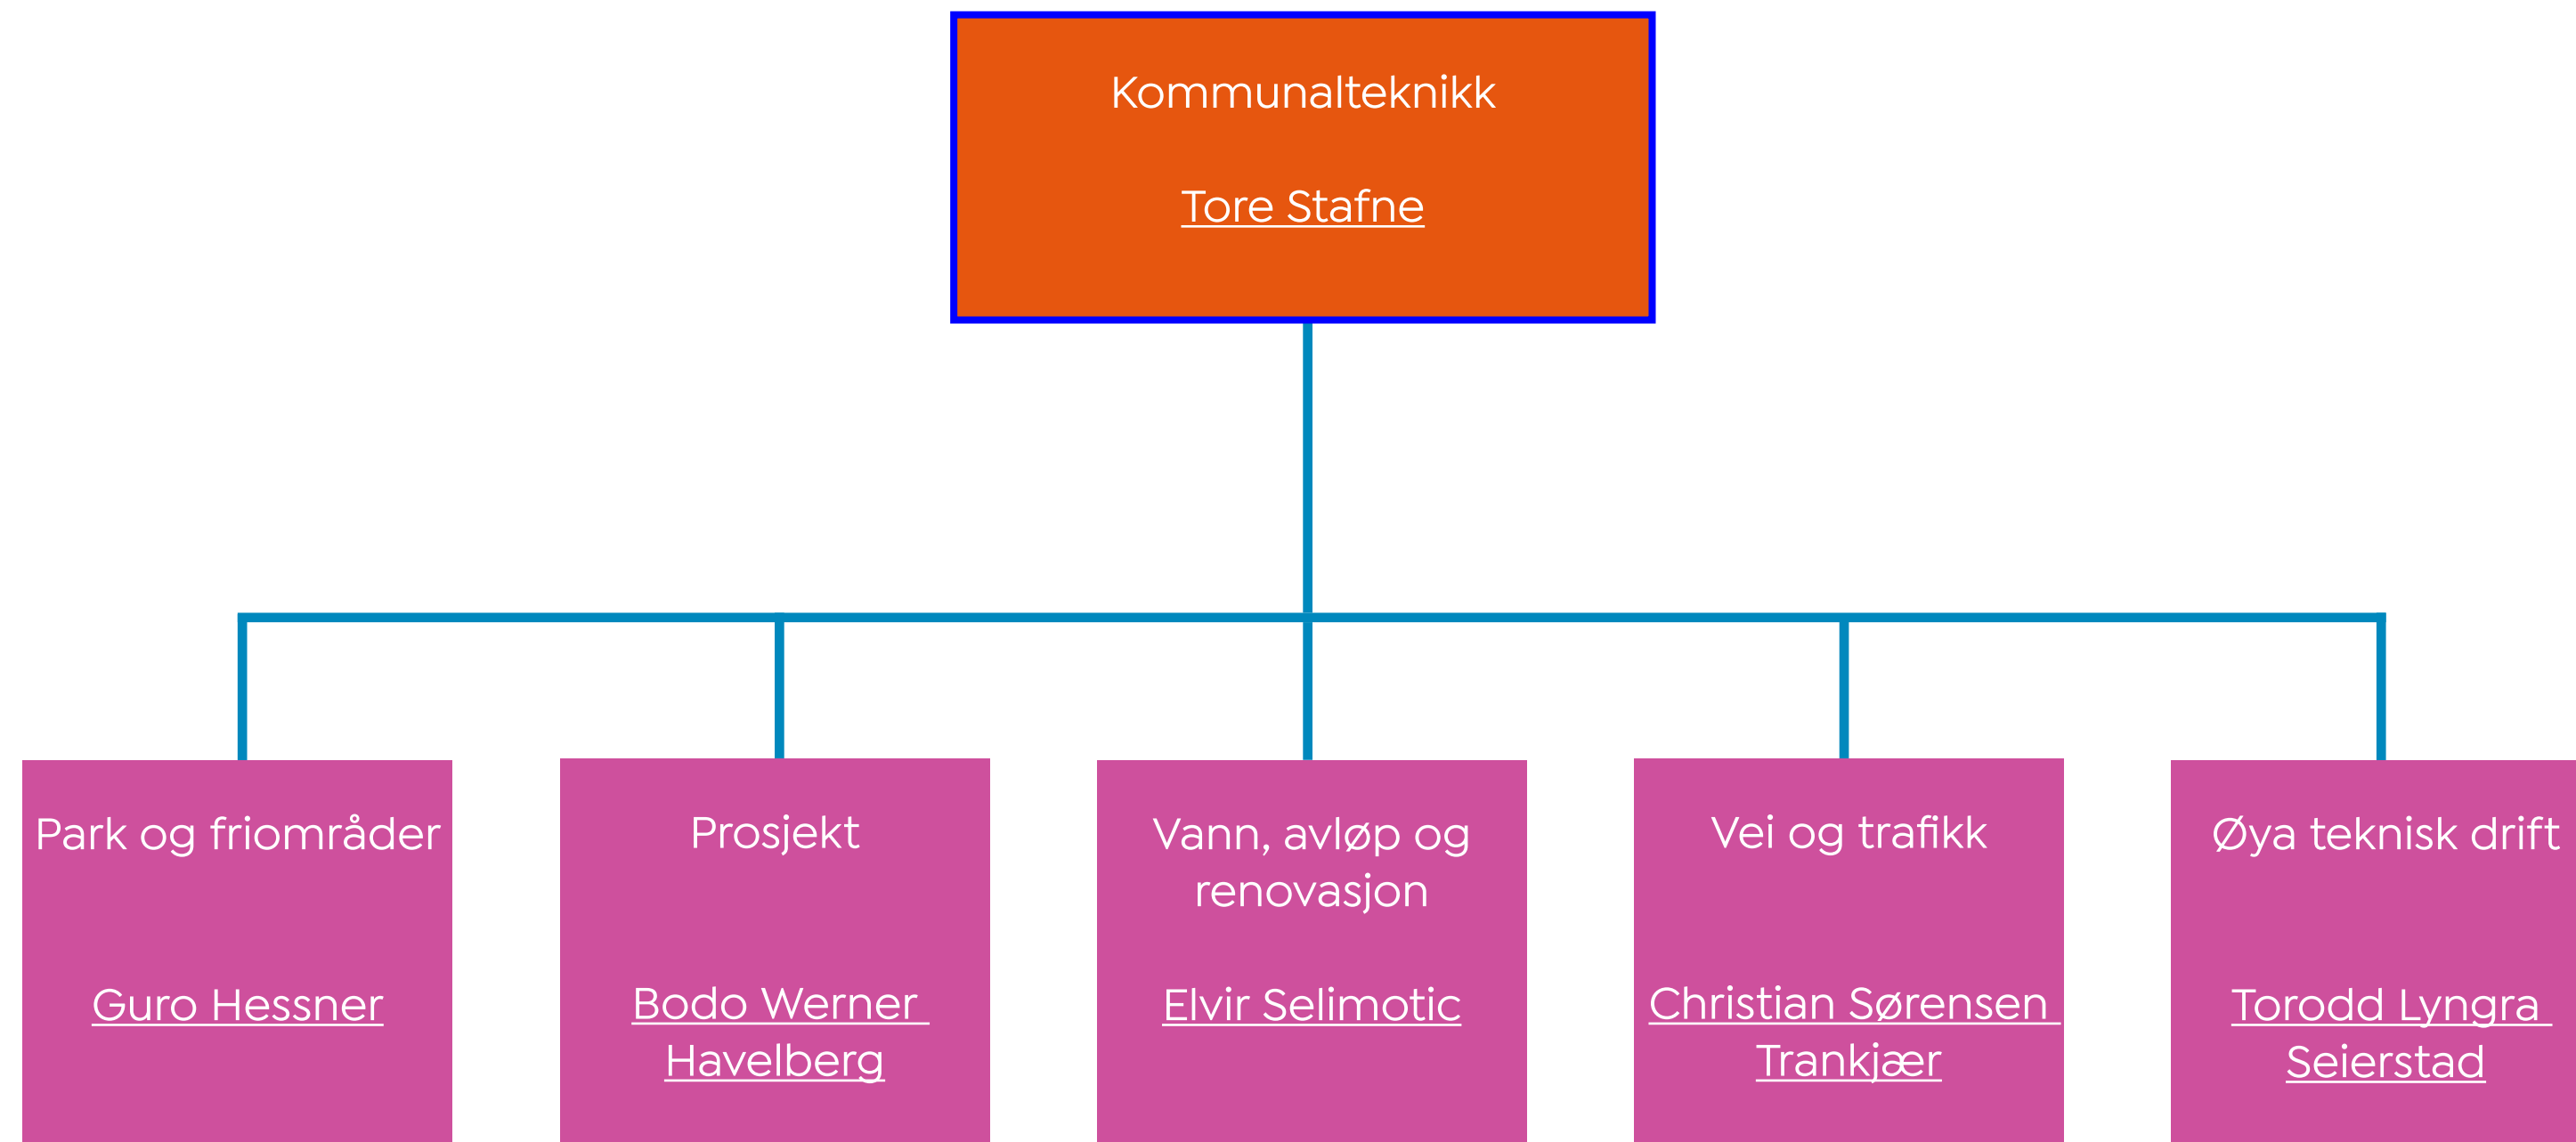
Kommunalteknikk

Tore Stafne

Park og friområder

Guro Hessner

Prosjekt

Bodo Werner Havelberg

Vann, avløp og renovasjon

Elvir Selimotic

Vei og trafikk

Christian Sørensen Trankjær

Øya teknisk drift

Torodd Lyngra Seierstad